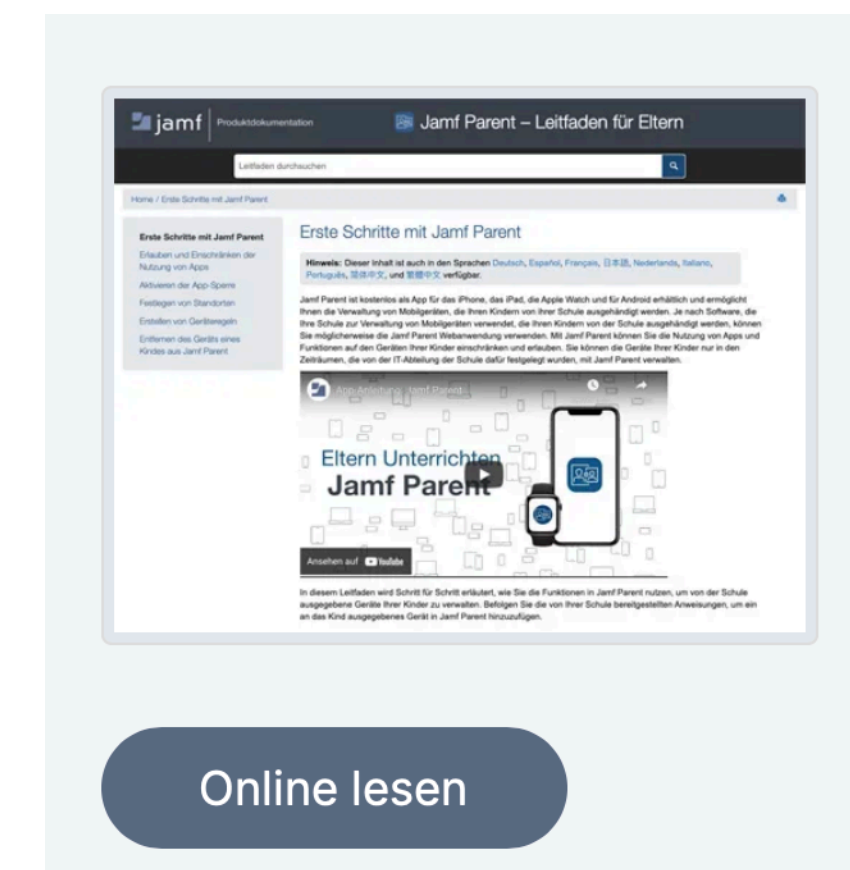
jamf | Produktdokumentation

Jamf Parent – Leitfaden für Eltern

Leitfaden durchsuchen

Home / Erste Schritte mit Jamf Parent

Erste Schritte mit Jamf Parent
Erlauben und Einschränken der Nutzung von Apps
Aktivieren der App-Sperre
Festlegen von Standorten
Erstellen von Geräteregeln
Entfernen des Geräts eines Kindes aus Jamf Parent

Erste Schritte mit Jamf Parent

Hinweis: Dieser Inhalt ist auch in den Sprachen Deutsch, Español, Français, 日本語, Nederlands, Italiano, Português, 简体中文, und 繁體中文 verfügbar.

Jamf Parent ist kostenlos als App für das iPhone, das iPad, die Apple Watch und für Android erhältlich und ermöglicht Ihnen die Verwaltung von Mobilgeräten, die Ihren Kindern von Ihrer Schule ausgehändigt werden. Je nach Software, die Ihre Schule zur Verwaltung von Mobilgeräten verwendet, die Ihren Kindern von der Schule ausgehändigt werden, können Sie möglicherweise die Jamf Parent Webanwendung verwenden. Mit Jamf Parent können Sie die Nutzung von Apps und Funktionen auf den Geräten Ihrer Kinder einschränken und erlauben. Sie können die Geräte Ihrer Kinder nur in den Zeiträumen, die von der IT-Abteilung der Schule dafür festgelegt wurden, mit Jamf Parent verwalten.

App-Anleitung: Jamf Parent

Eltern Unterrichten
Jamf Parent

Ansehen auf YouTube

In diesem Leitfaden wird Schritt für Schritt erläutert, wie Sie die Funktionen in Jamf Parent nutzen, um von der Schule ausgegebene Geräte Ihrer Kinder zu verwalten. Befolgen Sie die von Ihrer Schule bereitgestellten Anweisungen, um ein an das Kind ausgegebenes Gerät in Jamf Parent hinzuzufügen.

Online lesen